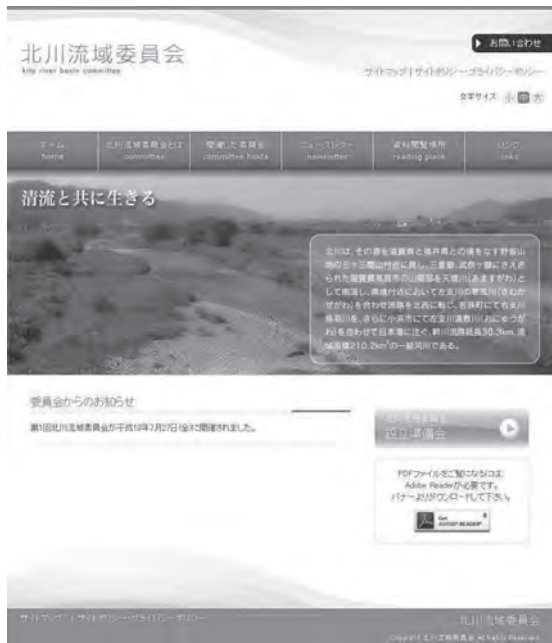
北川流域委員会
kita river basin committee

お問い合わせ

サイトマップ | サイトポリシー・プライバシーポリシー

文字サイズ 小 中 大

ホーム home | 北川流域委員会とは committee | 開催した委員会 committee held | ニュースレター newsletter | 資料閲覧場所 reading place | リンク links

清流と共に生きる

北川は、その源を滋賀県と福井県との境をなす野坂山地の三十三間山付近に発し、三重嶽、武奈ヶ嶽にさえぎられた滋賀県高島市の山間部を大境川(あまえがわ)として南流し、県境付近において支川の寒風川(さむかぜがわ)を合わせ流路を北西に転じ、若狭町にて支川鳥羽川を、さらに小浜市にて支川遠敷川(おにゅうがわ)を合わせて日本海に注ぐ、幹川流路延長30.3km、流域面積210.2km²の一級河川である。

委員会からのお知らせ

第1回北川流域委員会が平成19年7月27日(金)に開催されました。

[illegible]
設立準備会

PDFファイルをご覧になるにはAdobe Readerが必要です。バナーよりダウンロードして下さい。

Get ADOBE READER

サイトマップ | サイトポリシー・プライバシーポリシー

北川流域委員会
Copyright 北川流域委員会 All Rights Reserved.